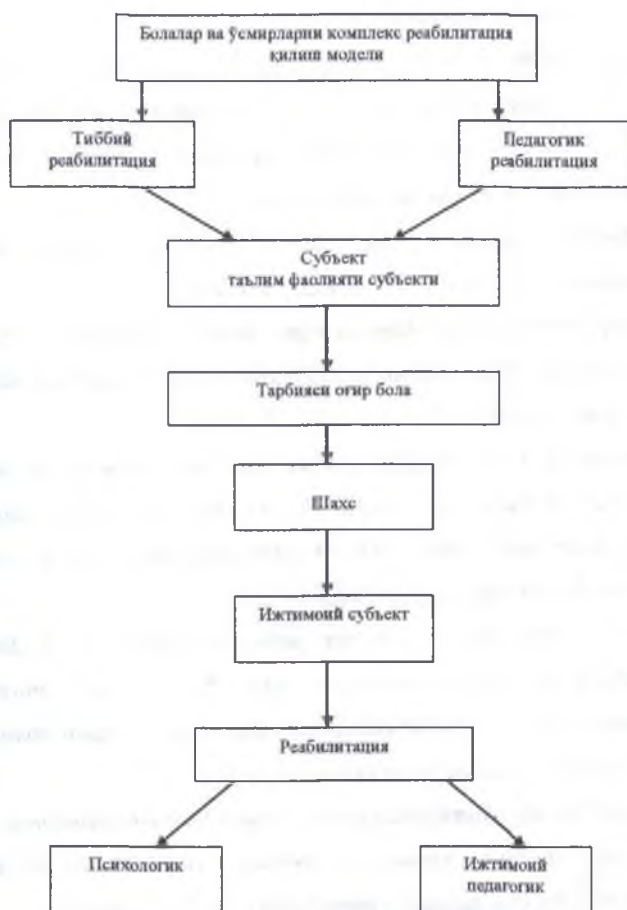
Болалар ва ўсмирларни комплекс реабилитация қилиш модели

Тиббий реабилитация

Педагогик реабилитация

Субъект таълим фаолияти субъекти

Тарбияси оғир бола

Шахс

Ижтимоий субъект

Реабилитация

Психологик

Ижтимоий педагогик